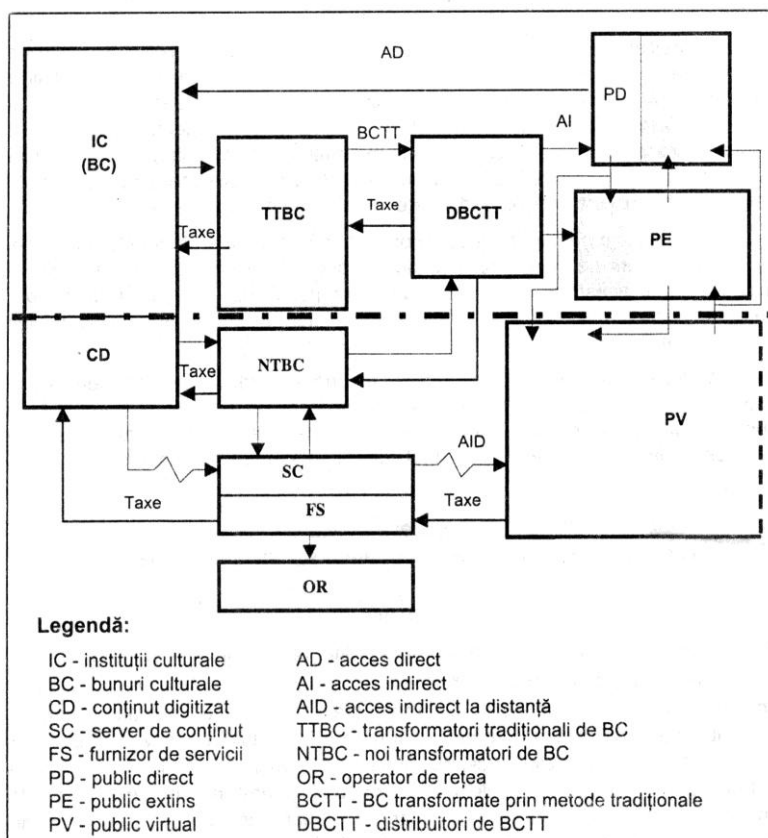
AD

PD

IC
(BC)

BCTT

AI

TTBC

Taxe

DBCTT

Taxe

PE

CD

NTBC

Taxe

PV

AID

SC

Taxe

FS

Taxe

OR

Legendă:

IC - instituții culturale
BC - bunuri culturale
CD - conținut digitizat
SC - server de conținut
FS - furnizor de servicii
PD - public direct
PE - public extins
PV - public virtual

AD - acces direct
AI - acces indirect
AID - acces indirect la distanță
TTBC - transformatori tradiționali de BC
NTBC - noi transformatori de BC
OR - operator de rețea
BCTT - BC transformate prin metode tradiționale
DBCTT - distribuitori de BCTT